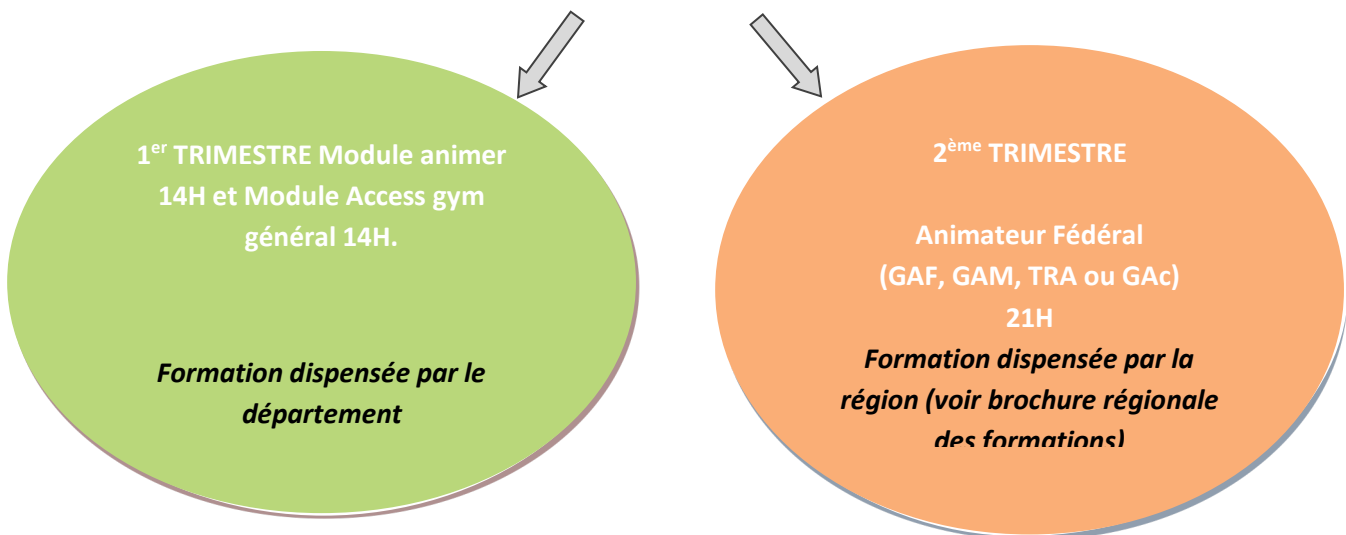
1$^{er}$ TRIMESTRE Module animer 14H et Module Access gym général 14H.

Formation dispensée par le département

2$^{ème}$ TRIMESTRE

Animateur Fédéral (GAF, GAM, TRA ou GAc) 21H

Formation dispensée par la région (voir brochure régionale des formations)